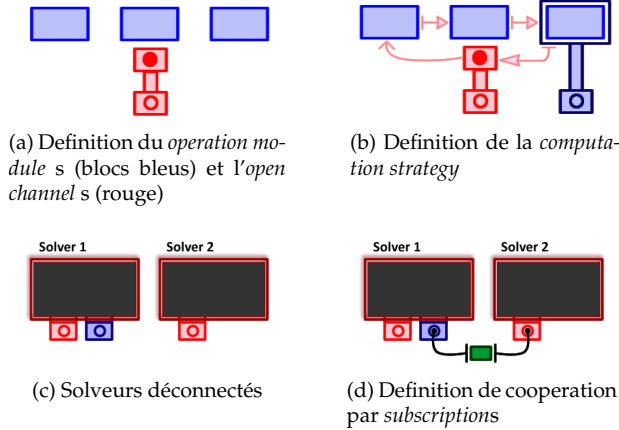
(a) Definition du *operation module* s (blocs bleus) et l'*open channel* s (rouge)

(b) Definition de la *computation strategy*

Solver 1

Solver 2

(c) Solveurs déconnectés

Solver 1

Solver 2

(d) Definition de cooperation par *subscription*s